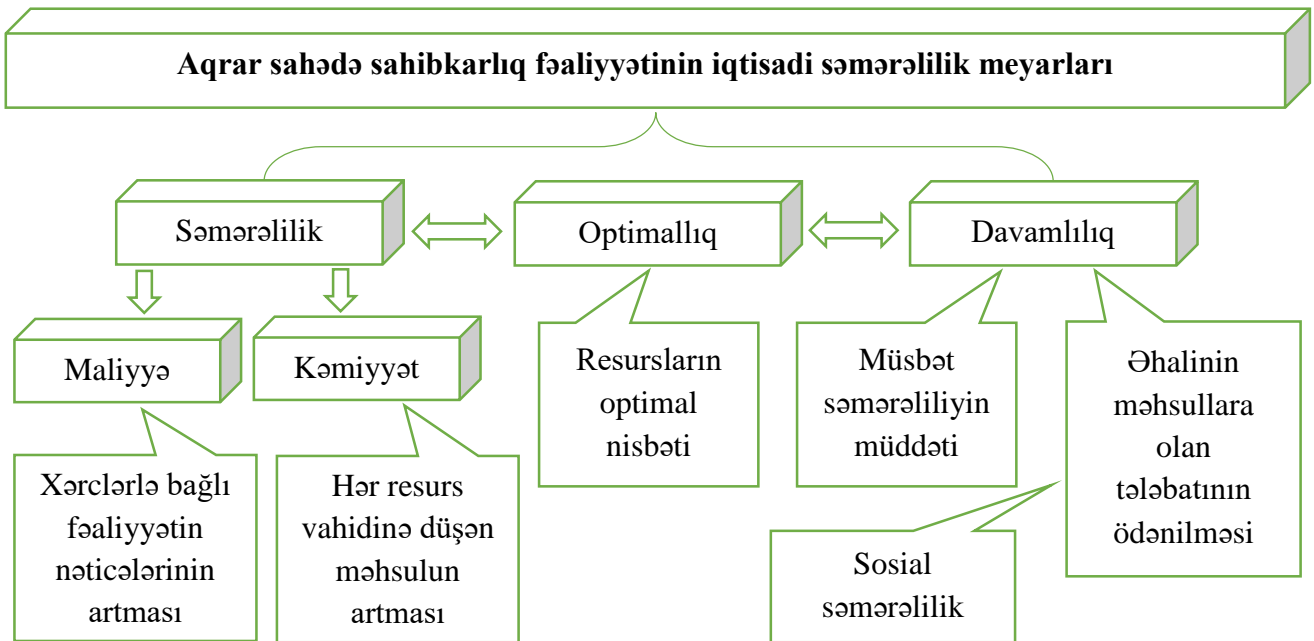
Aqrar sahədə sahibkarlıq fəaliyyətinin iqtisadi səmərəlilik meyarları

Səmərəlilik

Optimallıq

Davamlılıq

Maliyyə

Kəmiyyət

Resursların optimal nisbəti

Müsbət səmərəliliyin müddəti

Əhalinin məhsullara olan tələbatının ödənilməsi

Xərclərlə bağlı fəaliyyətin nəticələrinin artması

Hər resurs vahidinə düşən məhsulun artması

Sosial səmərəlilik